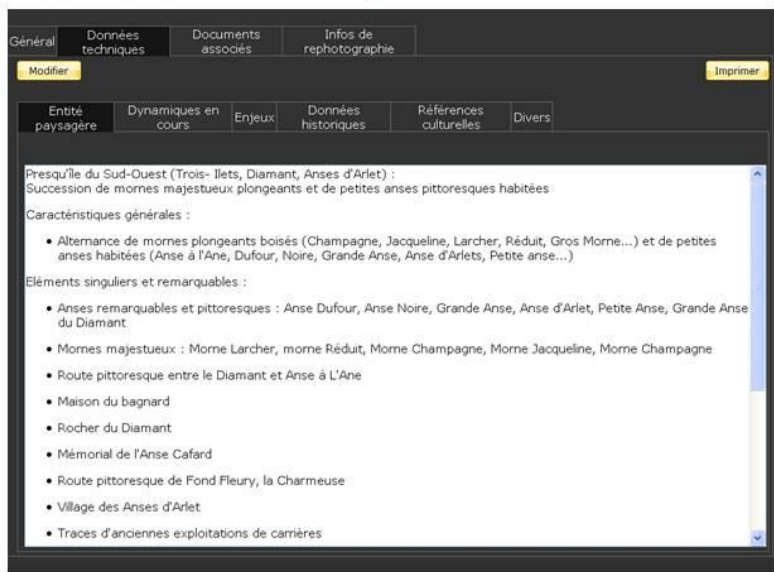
Général | Données techniques | Documents associés | Infos de rephotographie

Modifier

Imprimer

Entité paysagère | Dynamiques en cours | Enjeux | Données historiques | Références culturelles | Divers

Presqu'île du Sud-Ouest (Trois- Ilets, Diamant, Anses d'Arlet) :
Succession de mornes majestueux plongeants et de petites anses pittoresques habitées

Caractéristiques générales :

- Alternance de mornes plongeants boisés (Champagne, Jacqueline, Larcher, Réduit, Gros Morne...) et de petites anses habitées (Anse à l'Ane, Dufour, Noire, Grande Anse, Anse d'Arlets, Petite anse...)

Eléments singuliers et remarquables :

- Anses remarquables et pittoresques : Anse Dufour, Anse Noire, Grande Anse, Anse d'Arlet, Petite Anse, Grande Anse du Diamant
- Mornes majestueux : Morne Larcher, morne Réduit, Morne Champagne, Morne Jacqueline, Morne Champagne
- Route pittoresque entre le Diamant et Anse à L'Ane
- Maison du bagnard
- Rocher du Diamant
- Mémorial de l'Anse Cafard
- Route pittoresque de Fond Fleury, la Charmeuse
- Village des Anses d'Arlet
- Traces d'anciennes exploitations de carrières